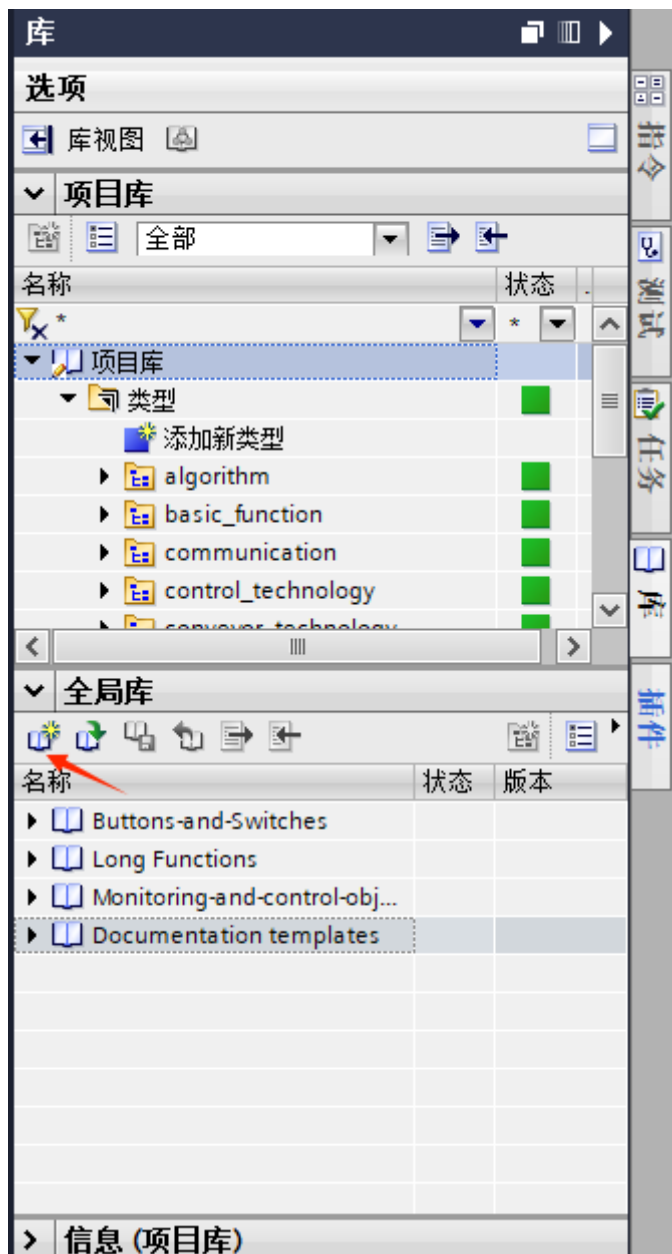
库

选项

库视图

项目库

全部

| 名称 | 状态 |
|---|---|
| * | * |
| 项目库 | |
| 类型 | |
| 添加新类型 | |
| algorithm | |
| basic_function | |
| communication | |
| control_technology | |
| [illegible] | |

全局库

| 名称 | 状态 | 版本 |
|---|---|---|
| Buttons-and-Switches | | |
| Long Functions | | |
| Monitoring-and-control-obj... | | |
| Documentation templates | | |

信息 (项目库)

指令

测试

任务

库

插件